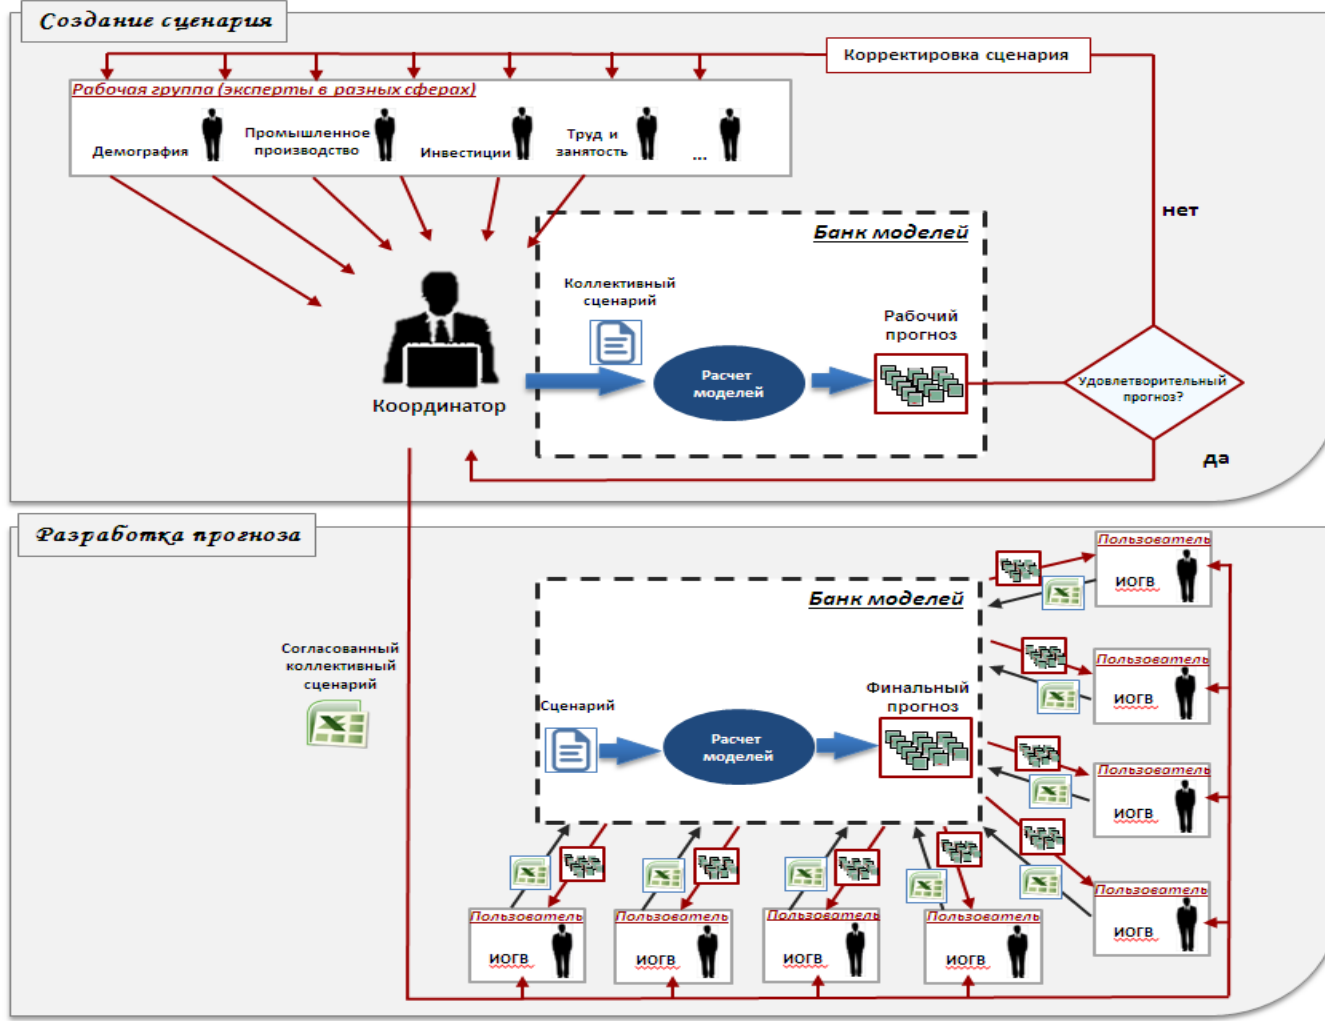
Создание сценария

Корректировка сценария

Рабочая группа (эксперты в разных сферах)

Демография

Промышленное производство

Инвестиции

Труд и занятость

...

нет

Банк моделей

Коллективный сценарий

Рабочий прогноз

Расчет моделей

Удовлетворительный прогноз?

Координатор

да

Разработка прогноза

Пользователь ИОГВ

Банк моделей

Согласованный коллективный сценарий

Пользователь ИОГВ

Финальный прогноз

Сценарий

Расчет моделей

Пользователь ИОГВ

Пользователь ИОГВ

Пользователь ИОГВ

Пользователь ИОГВ

Пользователь ИОГВ

Пользователь ИОГВ